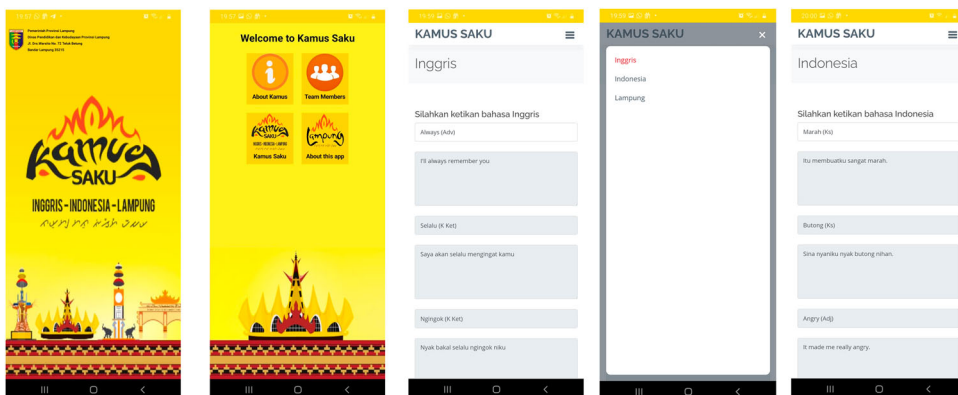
19:51

Pemerintah Provinsi Lampung
Dinas Pendidikan dan Kebudayaan Provinsi Lampung
Jl. Drs Warsito No. 72 Teluk Betung
Bandar Lampung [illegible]

Kamus SAKU
INGGRIS - INDONESIA - LAMPUNG
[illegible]

19:51

Welcome to Kamus Saku

About Kamus

Team Members

Kamus Saku

About this app

19:59

KAMUS SAKU

Inggris

Silahkan ketikan bahasa Inggris

Always (Adv)

I'll always remember you

Selalu (K Ket)

Saya akan selalu mengingat kamu

Ngingok (K Ket)

Nyak bakal selalu ngingok niku

19:59

KAMUS SAKU

Inggris

Indonesia

Lampung

20:00

KAMUS SAKU

Indonesia

Silahkan ketikan bahasa Indonesia

Marah (Ks)

Itu membuatku sangat marah.

Butong (Ks)

Sina nyaniku nyak butong nihan.

Angry (Adj)

It made me really angry.